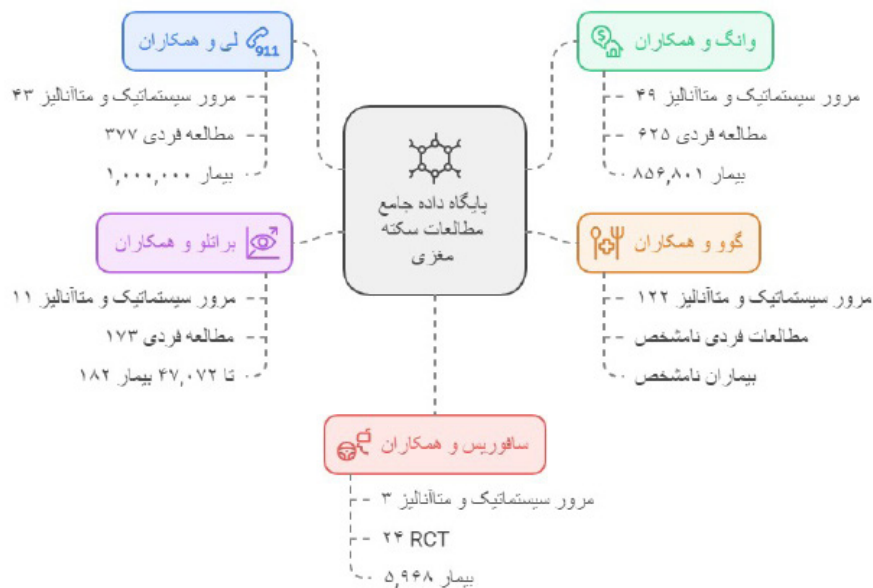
پایگاه داده جامع مطالعات سکته مغزی

لی و همکاران
911
مرور سیستماتیک و متاآنالیز ۴۳
مطالعه فردی ۳۷۷
۱,۰۰۰,۰۰۰ بیمار

وانگ و همکاران
مرور سیستماتیک و متاآنالیز ۴۹
مطالعه فردی ۶۲۵
۸۵۶,۸۰۱ بیمار

براتلو و همکاران
مرور سیستماتیک و متاآنالیز ۱۱
مطالعه فردی ۱۷۳
تا ۴۷,۰۷۲ بیمار ۱۸۲

گوو و همکاران
مرور سیستماتیک و متاآنالیز ۱۲۲
مطالعات فردی نامشخص
بیماران نامشخص

سافوریس و همکاران
مرور سیستماتیک و متاآنالیز ۳
۲۴ RCT
۵,۹۴۸ بیمار